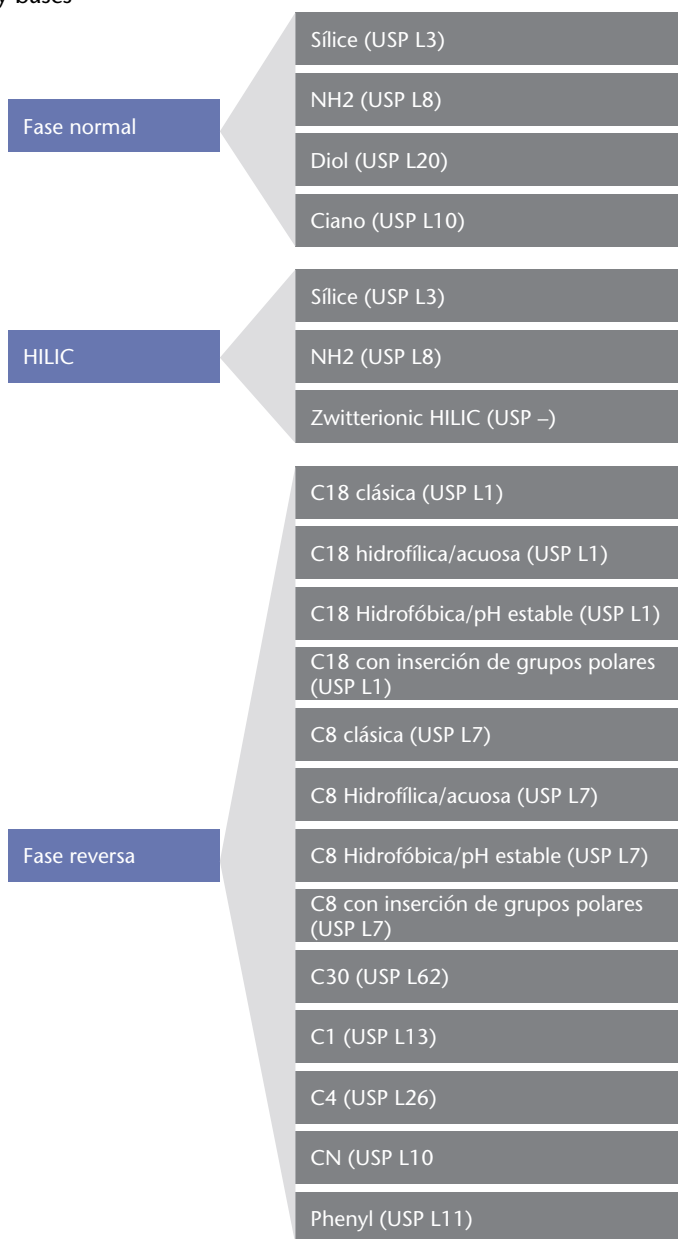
y bases

Fase normal

Sílice (USP L3)

NH2 (USP L8)

Diol (USP L20)

Ciano (USP L10)

HILIC

Sílice (USP L3)

NH2 (USP L8)

Zwitterionic HILIC (USP –)

Fase reversa

C18 clásica (USP L1)

C18 hidrofílica/acuosa (USP L1)

C18 Hidrofóbica/pH estable (USP L1)

C18 con inserción de grupos polares (USP L1)

C8 clásica (USP L7)

C8 Hidrofílica/acuosa (USP L7)

C8 Hidrofóbica/pH estable (USP L7)

C8 con inserción de grupos polares (USP L7)

C30 (USP L62)

C1 (USP L13)

C4 (USP L26)

CN (USP L10

Phenyl (USP L11)